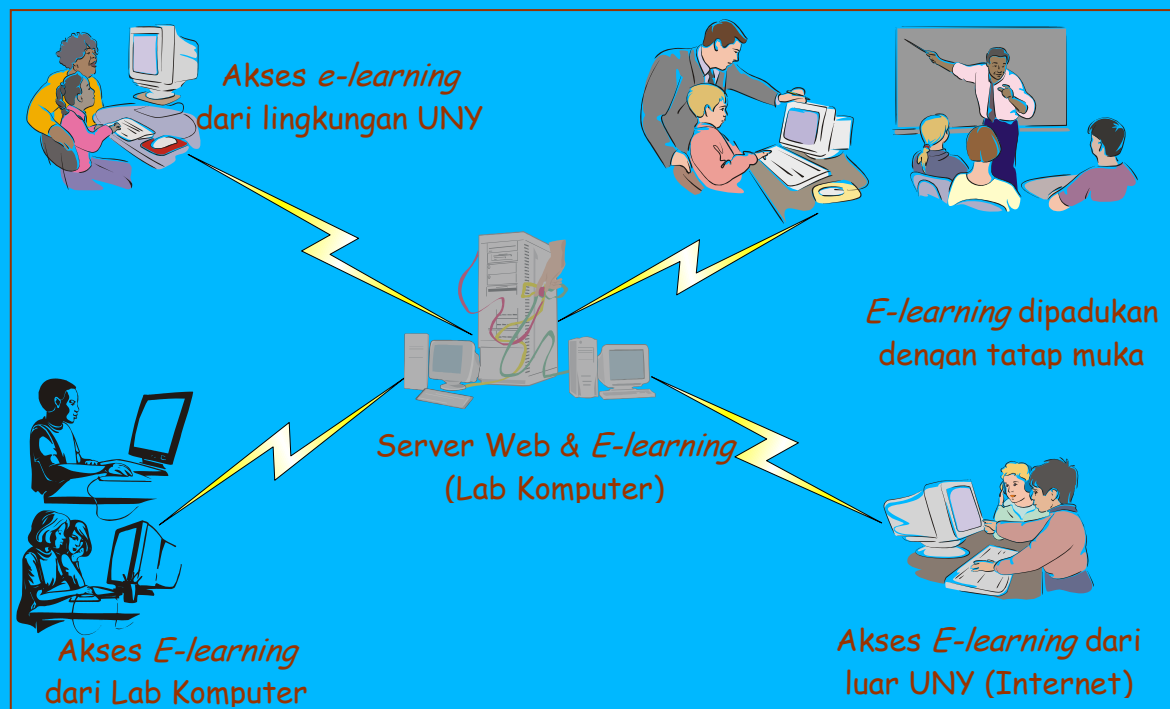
Akses *e-learning* dari lingkungan UNY

*E-learning* dipadukan dengan tatap muka

Server Web & *E-learning* (Lab Komputer)

Akses *E-learning* dari Lab Komputer

Akses *E-learning* dari luar UNY (Internet)